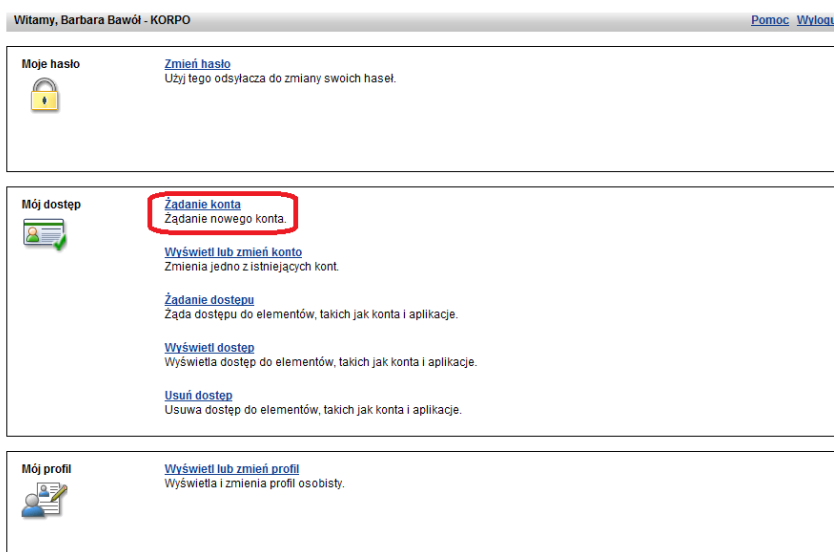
Witamy, Barbara Bawół - KORPO

Pomoc Wylogu

Moje hasło

Zmień hasło
Użyj tego odsyłacza do zmiany swoich haseł.

Mój dostęp

Żądanie konta
Żądanie nowego konta.

Wyświetl lub zmień konto
Zmienia jedno z istniejących kont.

Żądanie dostępu
Żąda dostępu do elementów, takich jak konta i aplikacje.

Wyświetl dostęp
Wyświetla dostęp do elementów, takich jak konta i aplikacje.

Usuń dostęp
Usuwa dostęp do elementów, takich jak konta i aplikacje.

Mój profil

Wyświetl lub zmień profil
Wyświetla i zmienia profil osobisty.